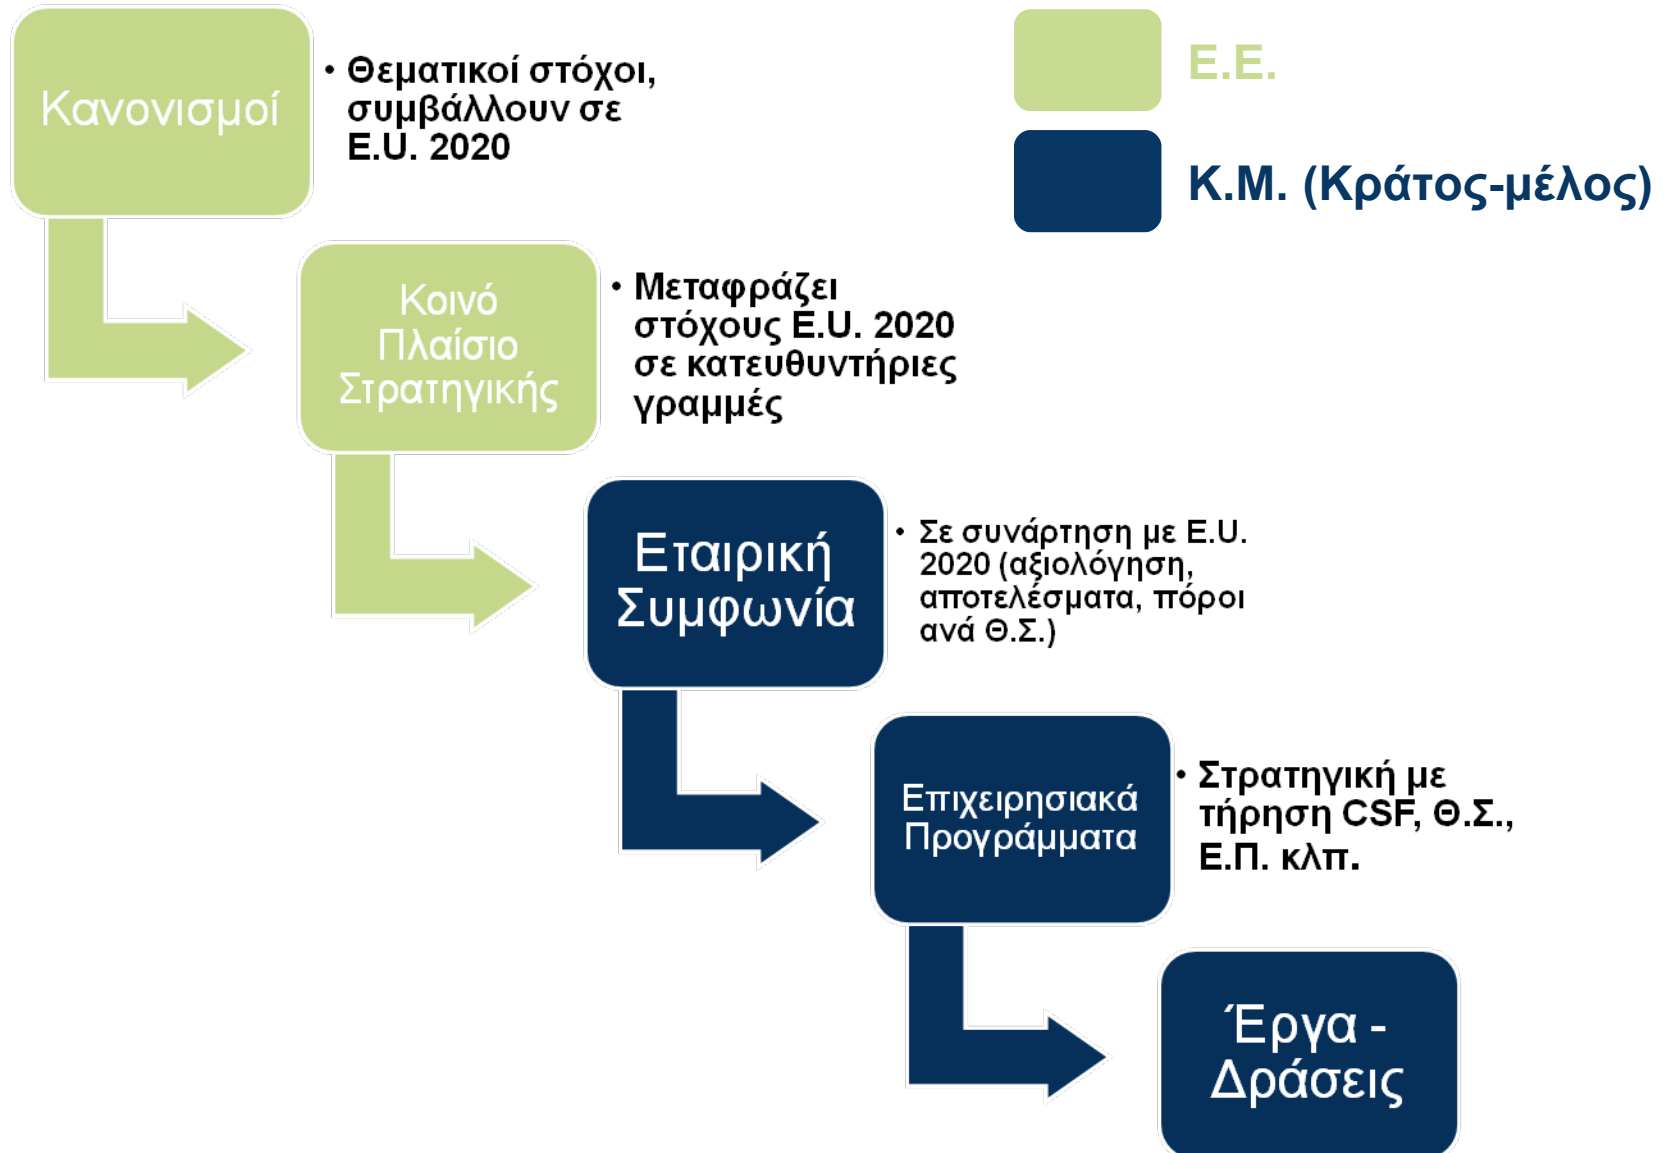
Κανονισμοί

• Θεματικοί στόχοι, συμβάλλουν σε E.U. 2020

Ε.Ε.

Κ.Μ. (Κράτος-μέλος)

Κοινό Πλαίσιο Στρατηγικής

• Μεταφράζει στόχους E.U. 2020 σε κατευθυντήριες γραμμές

Εταιρική Συμφωνία

• Σε συνάρτηση με E.U. 2020 (αξιολόγηση, αποτελέσματα, πόροι ανά Θ.Σ.)

Επιχειρησιακά Προγράμματα

• Στρατηγική με τήρηση CSF, Θ.Σ., Ε.Π. κλπ.

Έργα - Δράσεις